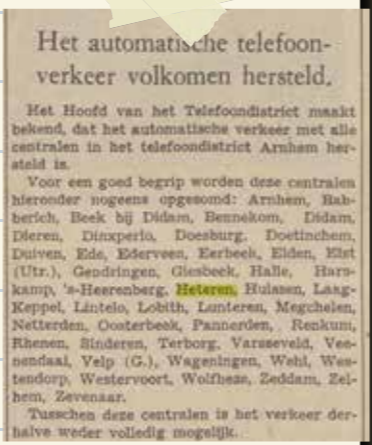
Het automatische telefoonverkeer volkomen hersteld.

Het Hoofd van het Telefoondistrict maakt bekend, dat het automatische verkeer met alle centralen in het telefoondistrict Arnhem hersteld is.

Voor een goed begrip worden deze centralen hieronder nogeens opgesomd: Arnhem, Babberich, Beek bij Didam, Bennekom, Didam, Dieren, Dinxperlo, Doesburg, Doetinchem, Duiven, Ede, Ederveen, Eerbeek, Elden, Elst (Utr.), Gendringen, Giesbeek, Halle, Harskamp, 's-Heerenberg, Heteren, Hulssen, Langkeppel, Lintelo, Lobith, Lunteren, Megchelen, Netterden, Oosterbeek, Pannerden, Renkum, Rhenen, Sinderen, Terborg, Varsseveld, Veenendaal, Velp (G.), Wageningen, Wehl, Westendorp, Westervoort, Wolfheze, Zeddam, Zelhem, Zevenaar.

Tusschen deze centralen is het verkeer derhalve weder volledig mogelijk.